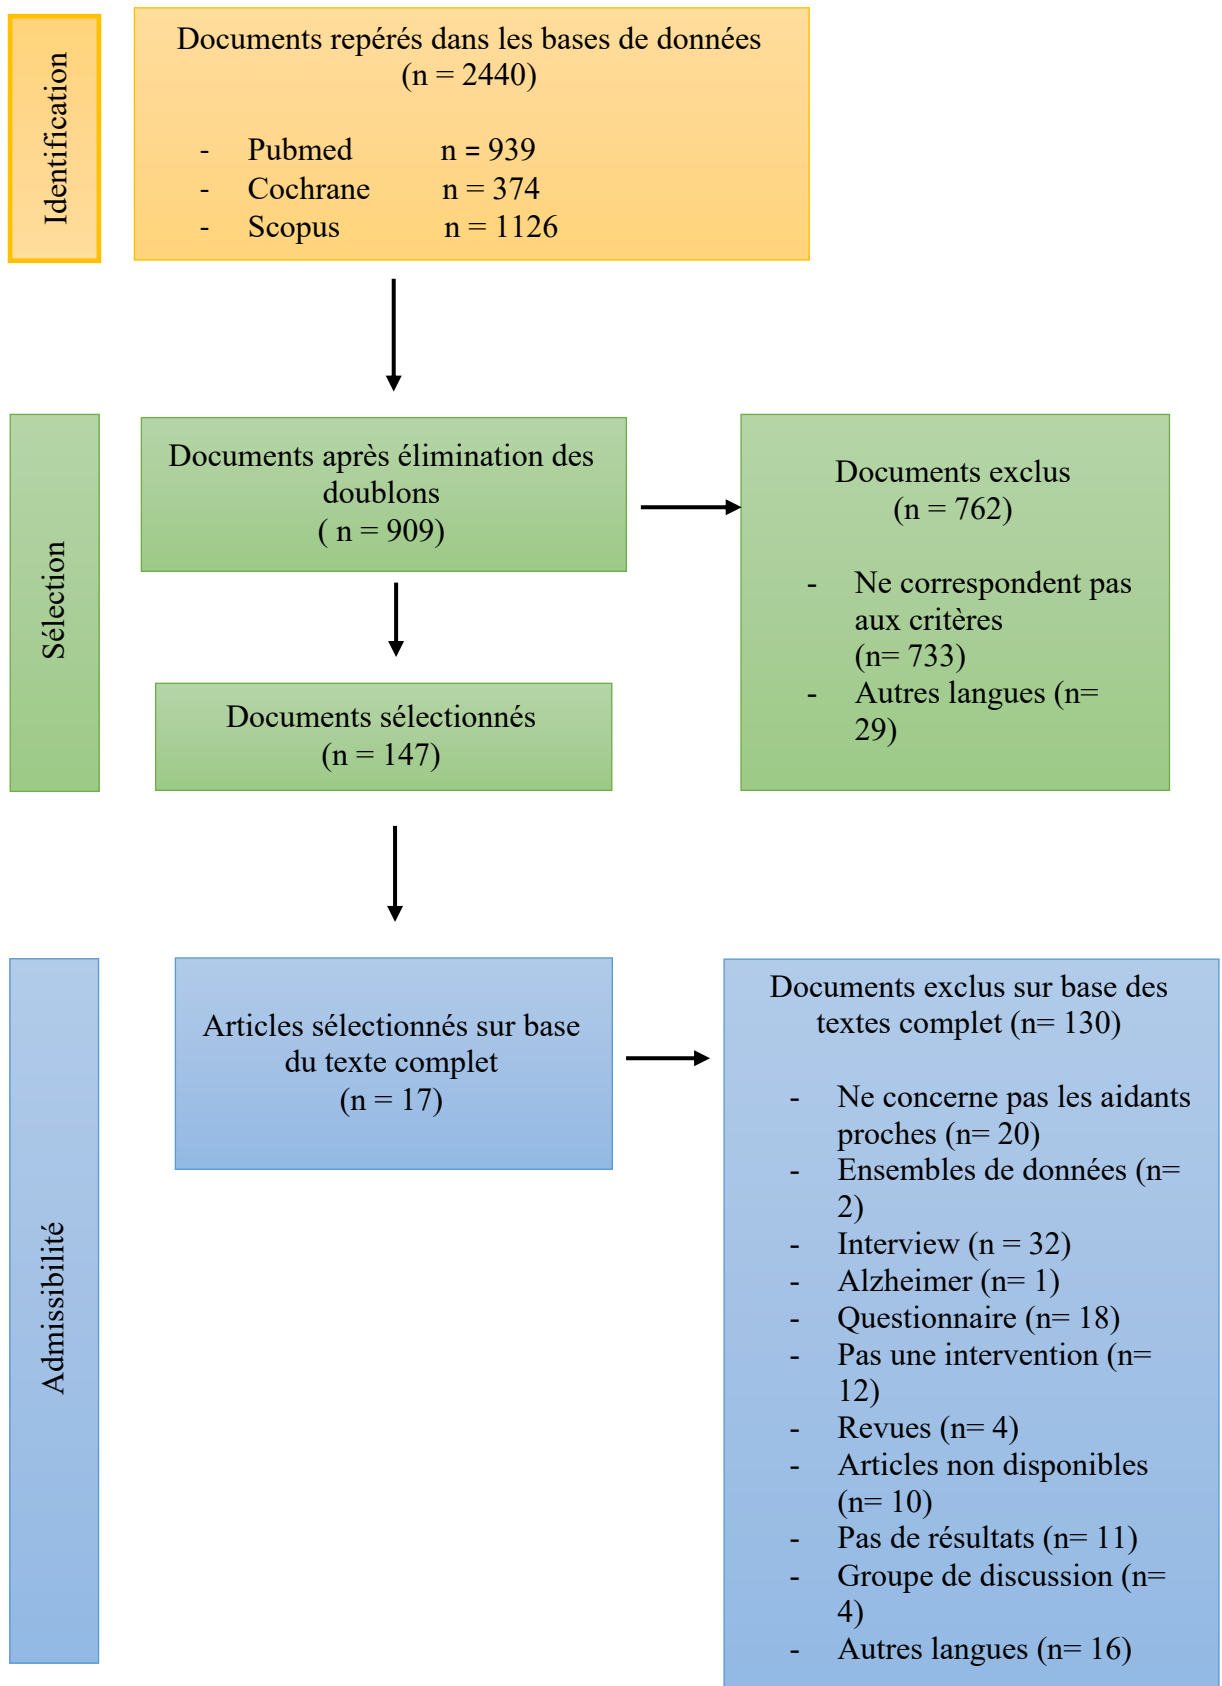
Identification

Documents repérés dans les bases de données (n = 2440)

- Pubmed n = 939
- Cochrane n = 374
- Scopus n = 1126

Sélection

Documents après élimination des doublons ( n = 909)

Documents exclus (n = 762)

- Ne correspondent pas aux critères (n= 733)
- Autres langues (n= 29)

Documents sélectionnés (n = 147)

Admissibilité

Articles sélectionnés sur base du texte complet (n = 17)

Documents exclus sur base des textes complet (n= 130)

- Ne concerne pas les aidants proches (n= 20)
- Ensembles de données (n= 2)
- Interview (n = 32)
- Alzheimer (n= 1)
- Questionnaire (n= 18)
- Pas une intervention (n= 12)
- Revues (n= 4)
- Articles non disponibles (n= 10)
- Pas de résultats (n= 11)
- Groupe de discussion (n= 4)
- Autres langues (n= 16)